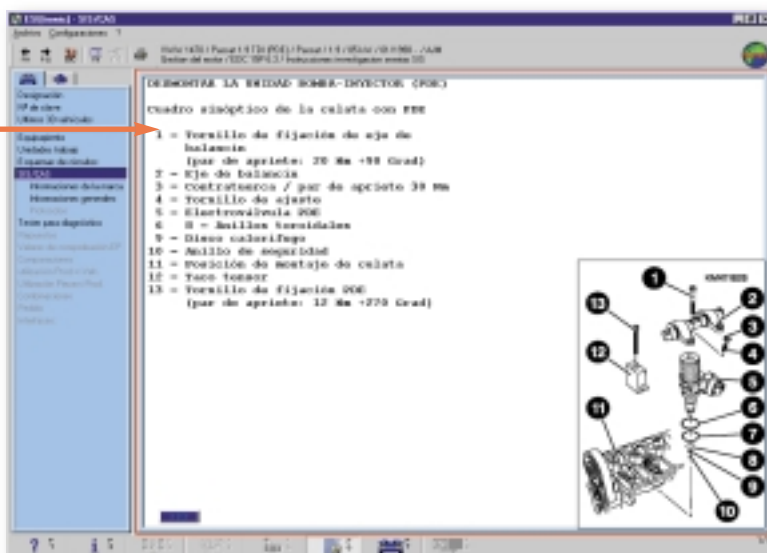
DESMONTAR LA UNIDAD BOMBA-INYECTOR (PDE)

Cuadro sinóptico de la culata con PDE

1 - Tornillo de fijación de eje de balancín (par de apriete: 20 Nm +90 Grad)
2 - Eje de balancín
3 - Contratuerca / par de apriete 30 Nm
4 - Tornillo de ajuste
5 - Electroválvula PDE
6 - O - Anillos toroidales
7 - Disco calorífugo
10 - Anillo de seguridad
11 - Posición de montaje de culata
12 - Taco tensor
13 - Tornillo de fijación PDE (par de apriete: 12 Nm +270 Grad)

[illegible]

Designación
Nº de clave
Último ID vehículo
Equipamiento
Unidades trabajo
Esquemas de circuitos
SELFCAS
Informaciones de la marca
Informaciones generales
Tecnica para diagnóstico

1
2
3
4
5
6
7
8
9
10
11
12
13